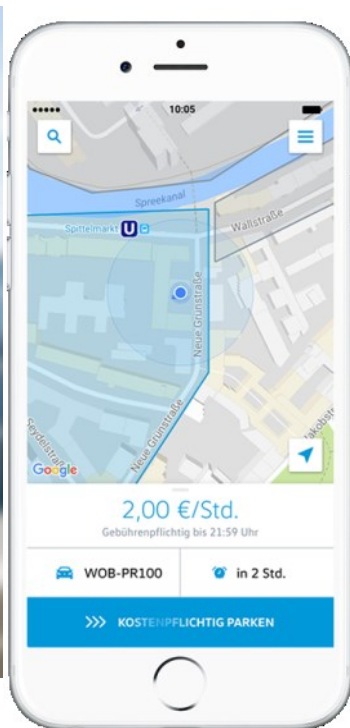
••••• 10:05

Spreekanal
Spittelmarkt U
Wallstraße
Neue Grünstraße
Neue Grünstraße
Seydelstraße
Jakobstr
Google

2,00 €/Std.
Gebührenpflichtig bis 21:59 Uhr

WOB-PR100
in 2 Std.

>>> KOSTENPFLICHTIG PARKEN